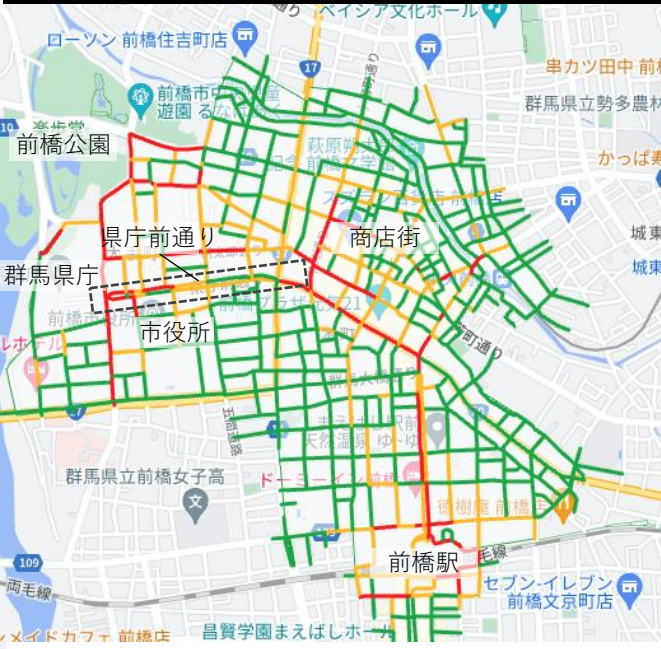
通り
ベイシア文化ホール
ローソン 前橋住吉町店
17
串カツ田中 前橋
前橋市中
遊園 るな
群馬県立勢多農林
前橋公園
萩原
かっぱ寿
県庁前通り
商店街
城東
城東
群馬県庁
前橋プラザ元気21
市役所
前橋市役所
ホテル
17
群馬県立前橋女子高
ドーミーイン
徳樹庵 前橋
109
前橋駅
両毛線
両毛線
セブン-イレブン
前橋文京町店
メイドカフェ 前橋店
昌賢学園まえばしホール